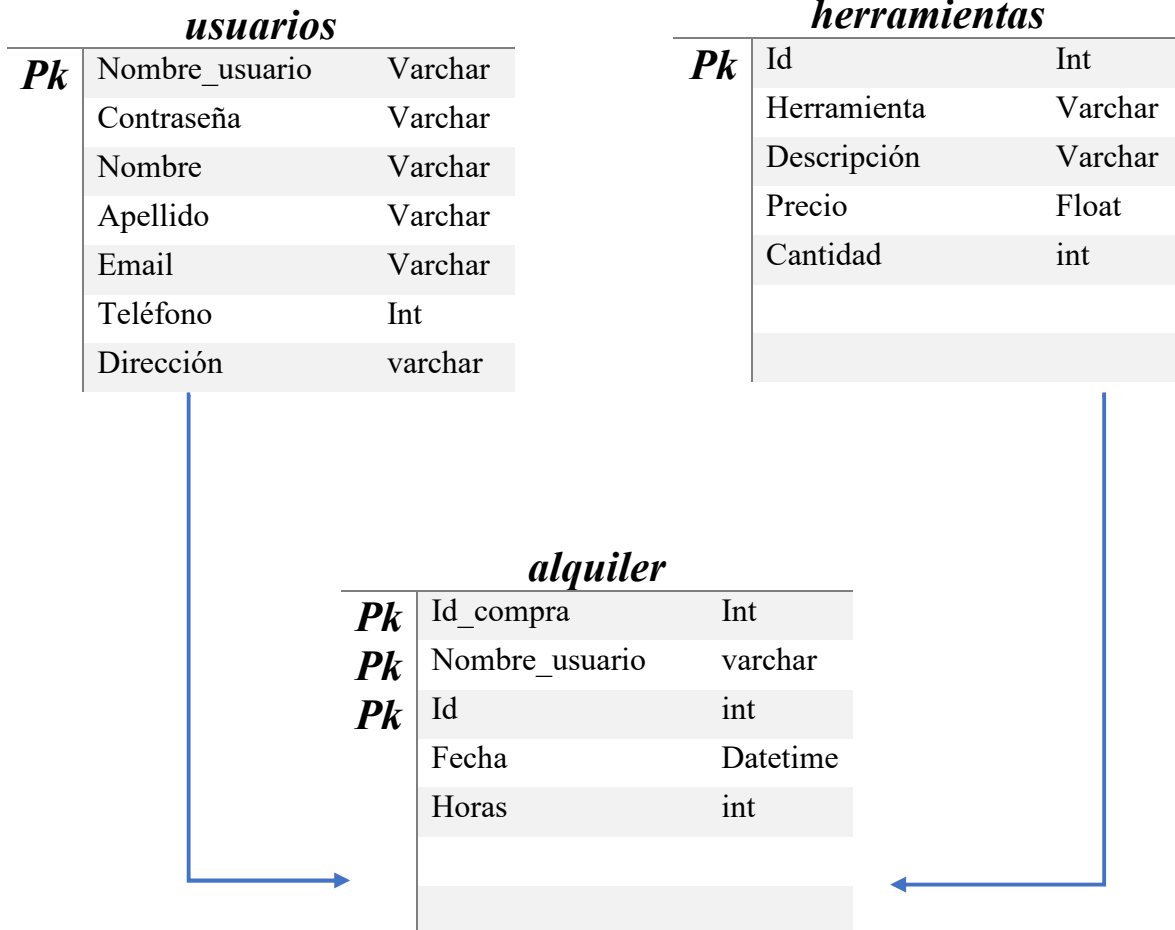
usuarios

| | | |
|---|---|---|
| Pk | Nombre_usuario | Varchar |
| | Contraseña | Varchar |
| | Nombre | Varchar |
| | Apellido | Varchar |
| | Email | Varchar |
| | Teléfono | Int |
| | Dirección | varchar |

herramientas

| | | |
|---|---|---|
| Pk | Id | Int |
| | Herramienta | Varchar |
| | Descripción | Varchar |
| | Precio | Float |
| | Cantidad | int |
| | | |
| | | |

alquiler

| | | |
|---|---|---|
| Pk | Id_compra | Int |
| Pk | Nombre_usuario | varchar |
| Pk | Id | int |
| | Fecha | Datetime |
| | Horas | int |
| | | |
| | | |